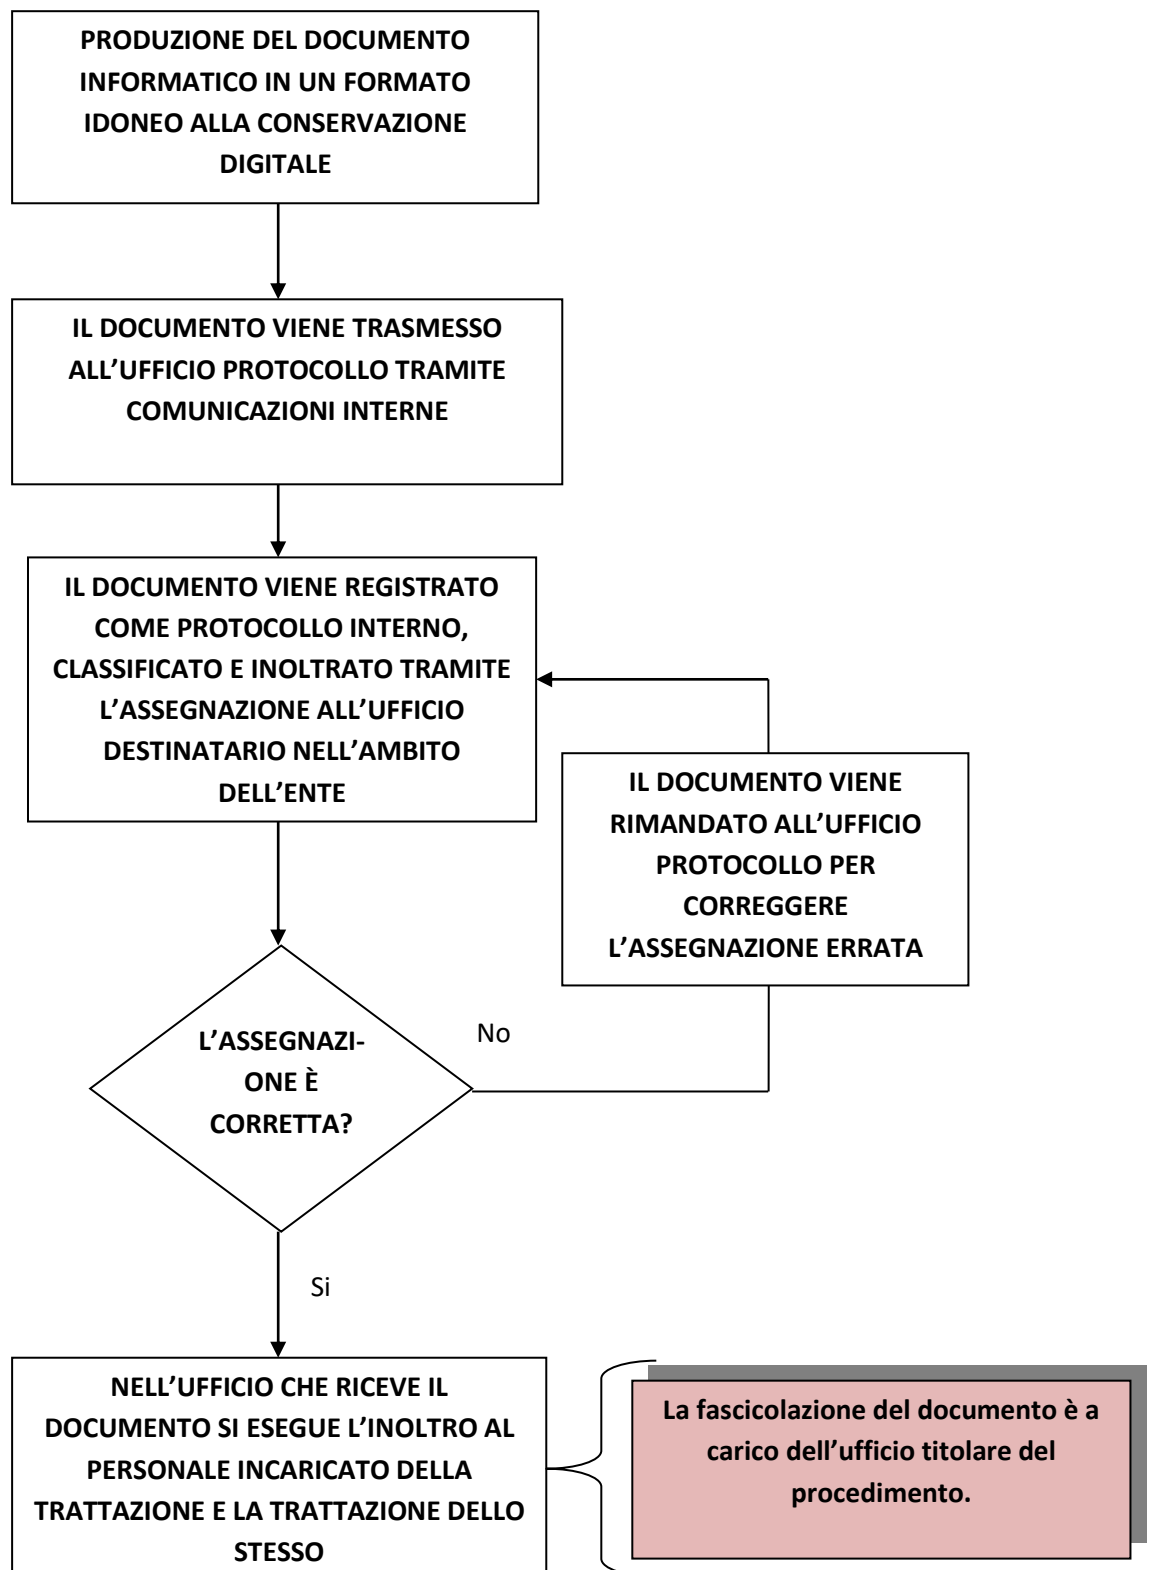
PRODUZIONE DEL DOCUMENTO INFORMATICO IN UN FORMATO IDONEO ALLA CONSERVAZIONE DIGITALE

IL DOCUMENTO VIENE TRASMESSO ALL'UFFICIO PROTOCOLLO TRAMITE COMUNICAZIONI INTERNE

IL DOCUMENTO VIENE REGISTRATO COME PROTOCOLLO INTERNO, CLASSIFICATO E INOLTRATO TRAMITE L'ASSEGNAZIONE ALL'UFFICIO DESTINATARIO NELL'AMBITO DELL'ENTE

IL DOCUMENTO VIENE RIMANDATO ALL'UFFICIO PROTOCOLLO PER CORREGGERE L'ASSEGNAZIONE ERRATA

L'ASSEGNAZIONE È CORRETTA?

No

Si

NELL'UFFICIO CHE RICEVE IL DOCUMENTO SI ESEGUE L'INOLTRO AL PERSONALE INCARICATO DELLA TRATTAZIONE E LA TRATTAZIONE DELLO STESSO

La fascicolazione del documento è a carico dell'ufficio titolare del procedimento.